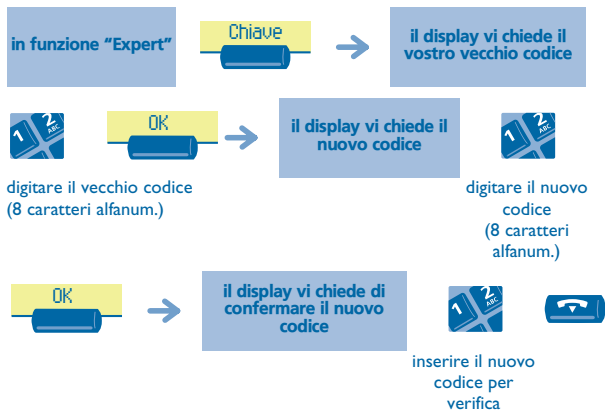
in funzione "Expert"

Chiave

il display vi chiede il vostro vecchio codice

1 2 ABC

OK

il display vi chiede il nuovo codice

1 2 ABC

digitare il vecchio codice (8 caratteri alfanum.)

digitare il nuovo codice (8 caratteri alfanum.)

OK

il display vi chiede di confermare il nuovo codice

1 2 ABC

inserire il nuovo codice per verifica